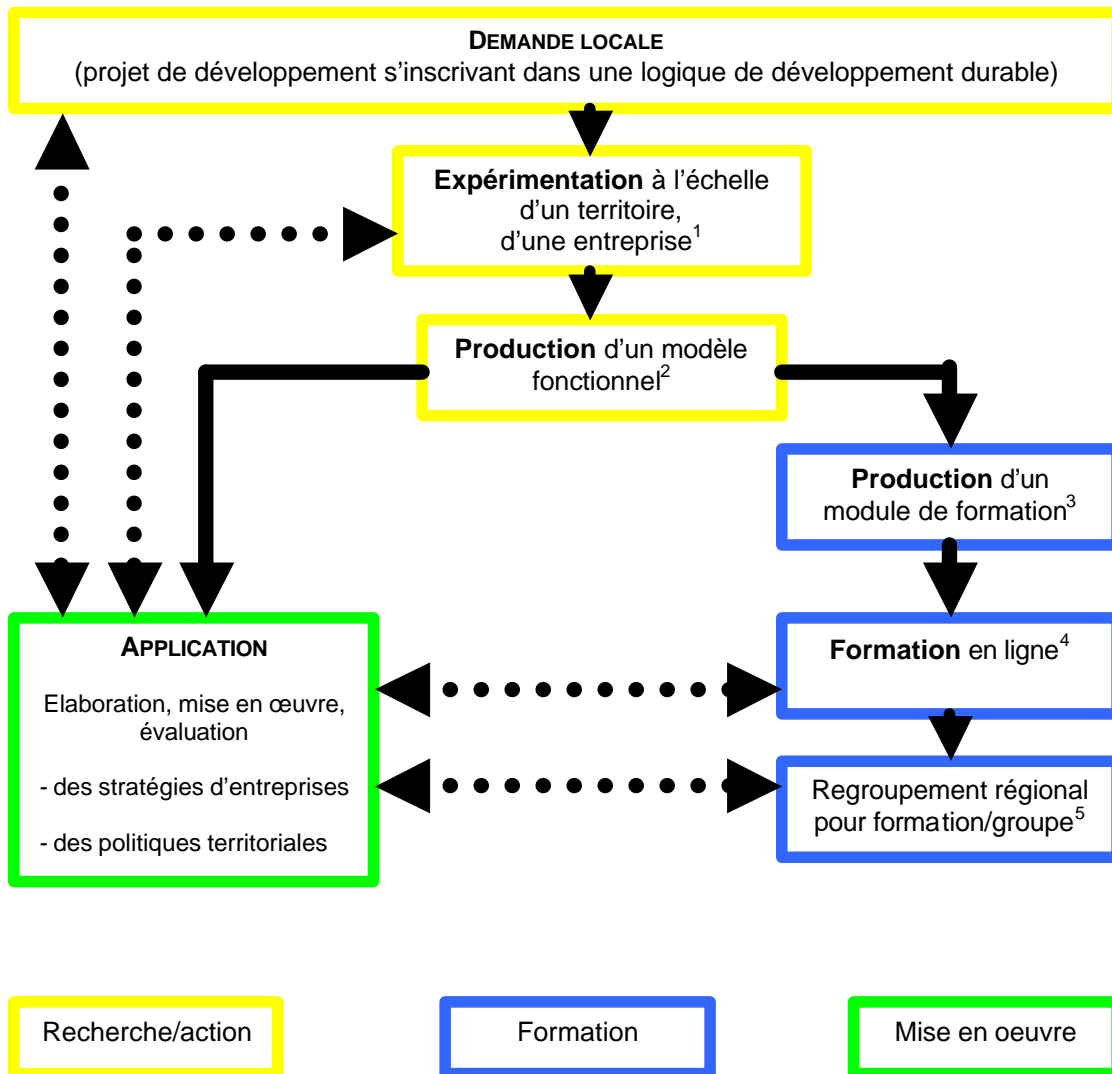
DEMANDE LOCALE
(projet de développement s'inscrivant dans une logique de développement durable)

Expérimentation à l'échelle d'un territoire, d'une entreprise$^1$

Production d'un modèle fonctionnel$^2$

Production d'un module de formation$^3$

APPLICATION
Elaboration, mise en œuvre, évaluation
- des stratégies d'entreprises
- des politiques territoriales

Formation en ligne$^4$

Regroupement régional pour formation/groupe$^5$

Recherche/action

Formation

Mise en oeuvre